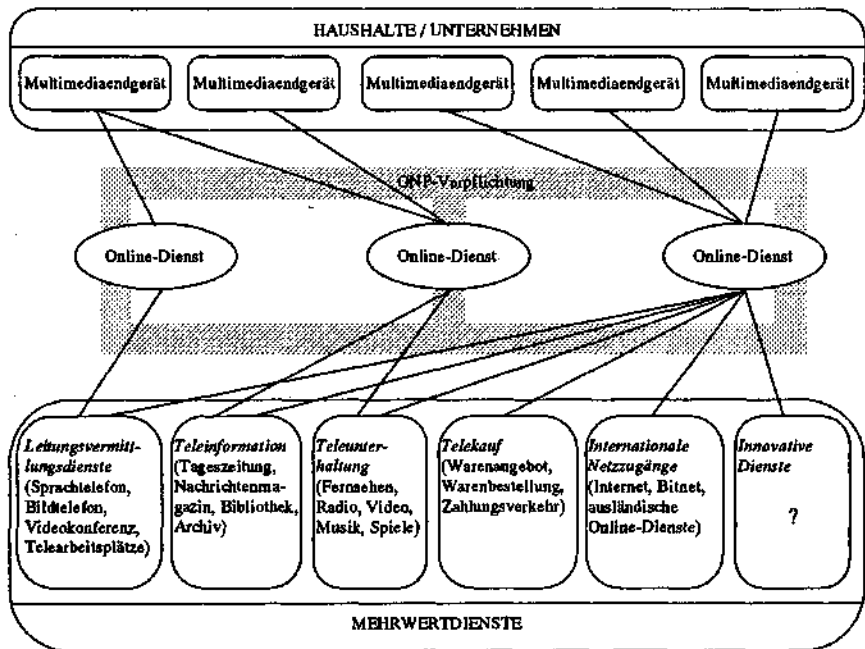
HAUSHALTE / UNTERNEHMEN

Multimediaendgerät

Multimediaendgerät

Multimediaendgerät

Multimediaendgerät

Multimediaendgerät

ONP-Verpflichtung

Online-Dienst

Online-Dienst

Online-Dienst

Leitungsvermittlungsdienste (Sprachtelefon, Bildtelefon, Videokonferenz, Telearbeitsplätze)

Teleinformation (Tageszeitung, Nachrichtenmagazin, Bibliothek, Archiv)

Teleunterhaltung (Fernsehen, Radio, Video, Musik, Spiele)

Telekauf (Warenangebot, Warenbestellung, Zahlungsverkehr)

Internationale Netzzugänge (Internet, Bitnet, ausländische Online-Dienste)

Innovative Dienste

?

MEHRWERTDIENSTE